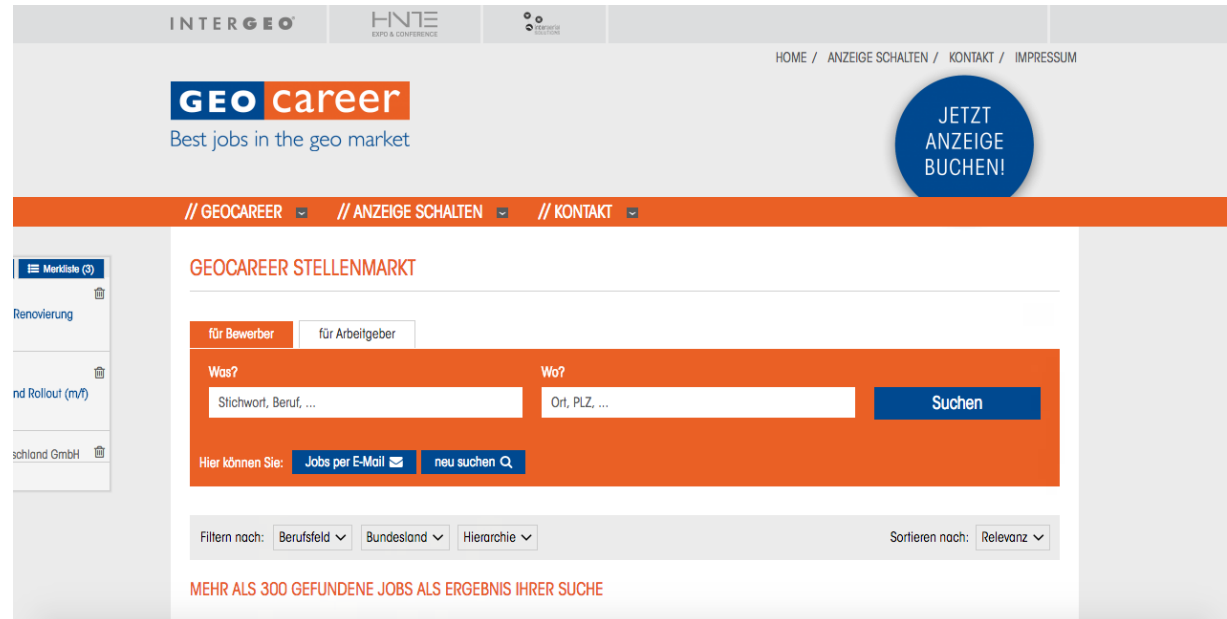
INTERGEO HNTE EXPO & CONFERENCE

HOME / ANZEIGE SCHALTEN / KONTAKT / IMPRESSUM

GEO career
Best jobs in the geo market

JETZT ANZEIGE BUCHEN!

// GEOCAREER // ANZEIGE SCHALTEN // KONTAKT

Merkliste (3)
Renovierung
nd Rollout (m/f)
schland GmbH

GEOCAREER STELLENMARKT

für Bewerber | für Arbeitgeber

Was?
Stichwort, Beruf, ...

Wo?
Ort, PLZ, ...

Suchen

Hier können Sie: Jobs per E-Mail | neu suchen

Filtern nach: Berufsfeld | Bundesland | Hierarchie

Sortieren nach: Relevanz

MEHR ALS 300 GEFUNDENE JOBS ALS ERGEBNIS IHRER SUCHE